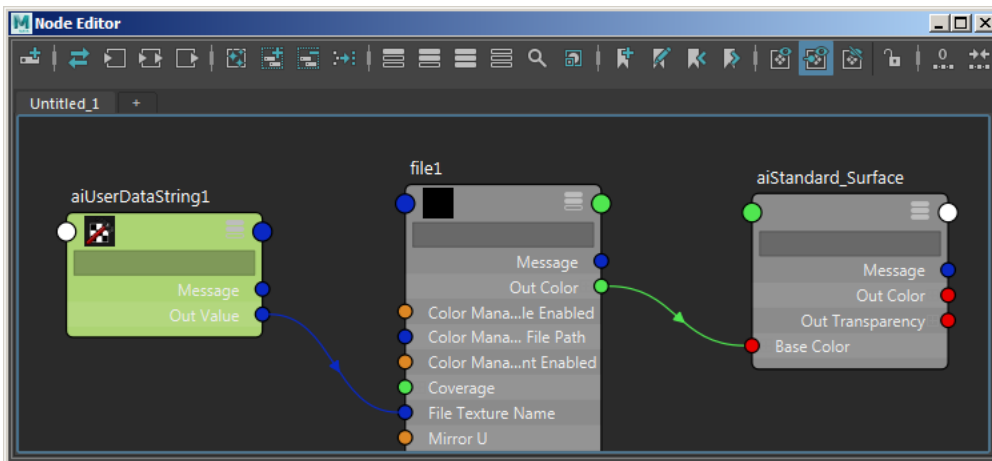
Node Editor

Untitled_1
+

aiUserDataString1
Message
Out Value

file1
Message
Out Color
Color Mana...le Enabled
Color Mana... File Path
Color Mana...nt Enabled
Coverage
File Texture Name
Mirror U

aiStandard_Surface
Message
Out Color
Out Transparency
Base Color